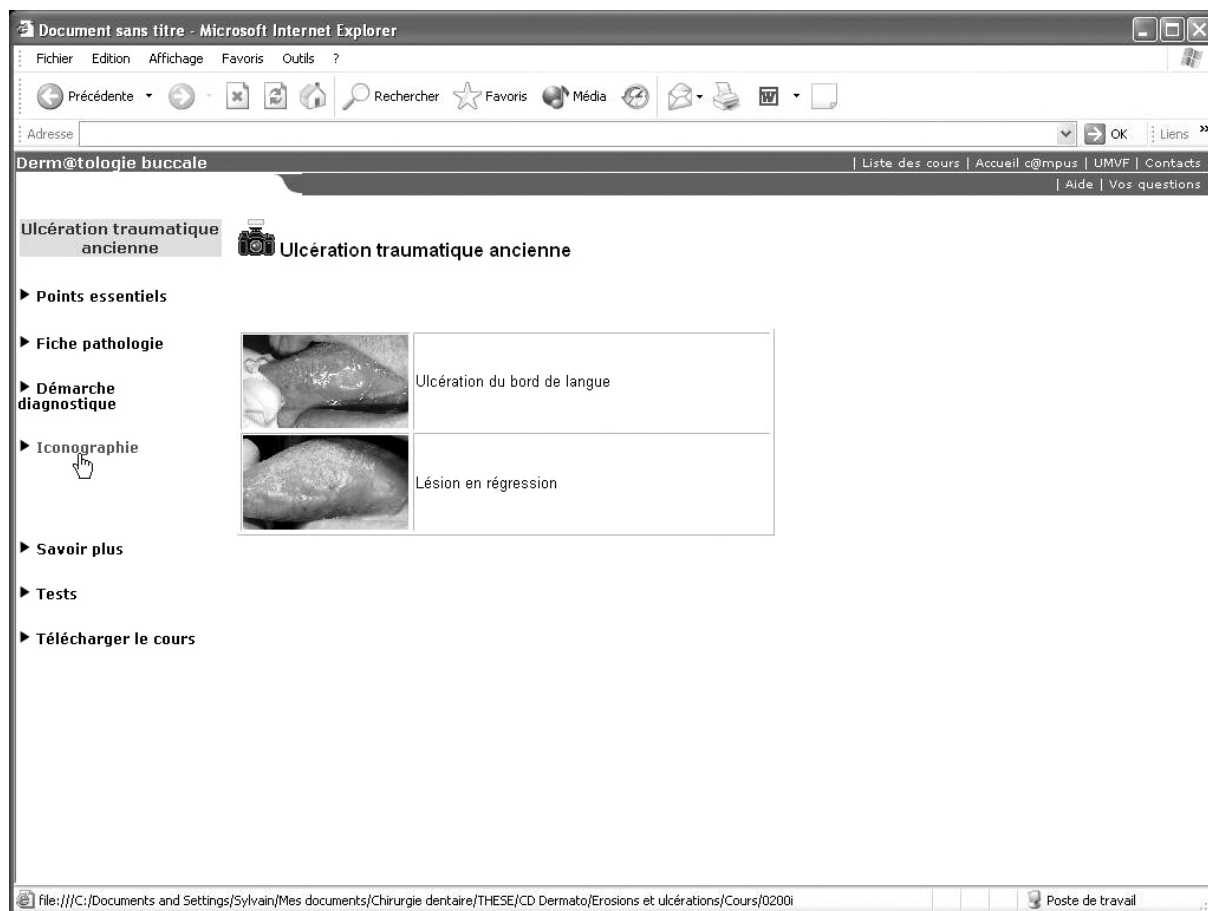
Document sans titre - Microsoft Internet Explorer

Fichier Edition Affichage Favoris Outils ?

Précédente Rechercher Favoris Média

Adresse OK Liens »

Derm@tologie buccale

| Liste des cours | Accueil c@mpus | UMVF | Contacts | Aide | Vos questions

Ulcération traumatique ancienne

Ulcération traumatique ancienne

▶ Points essentiels

▶ Fiche pathologie

▶ Démarche diagnostique

▶ Iconographie

▶ Savoir plus

▶ Tests

▶ Télécharger le cours

| | |
|---|---|
| | Ulcération du bord de langue |
| | Lésion en régression |

file:///C:/Documents and Settings/Sylvain/Mes documents/Chirurgie dentaire/THESE/CD Dermato/Erosions et ulcérations/Cours/0200i

Poste de travail